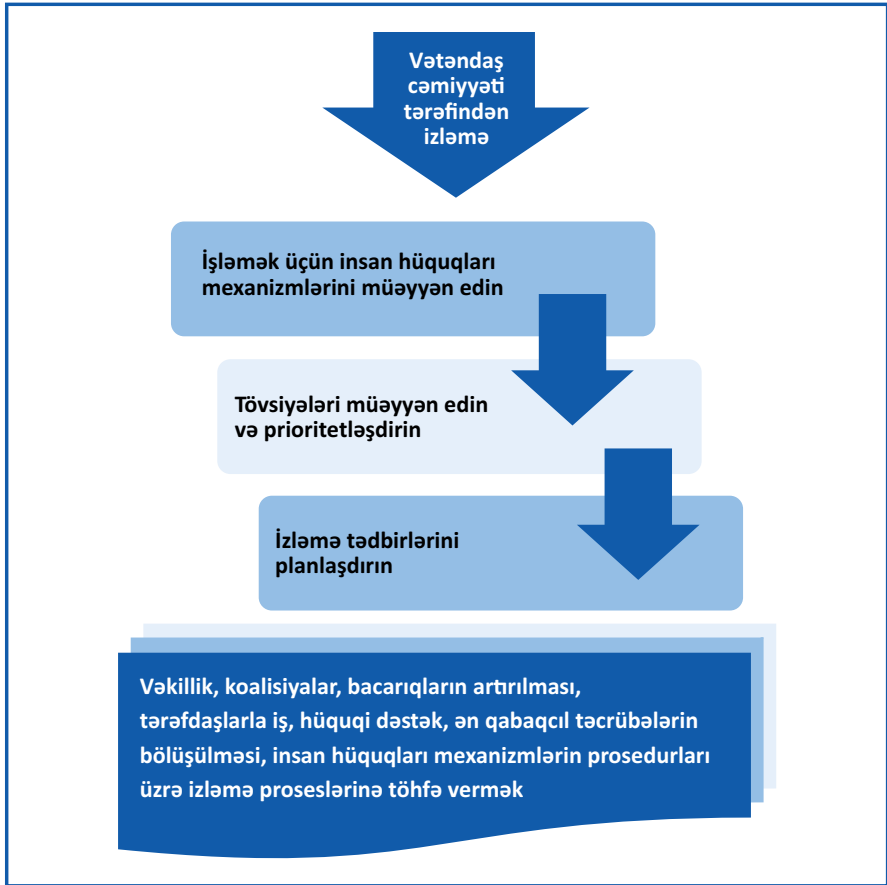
Vətəndaş cəmiyyəti tərəfindən izləmə

İşləmək üçün insan hüquqları mexanizmlərini müəyyən edin

Tövsiyələri müəyyən edin və prioritetləşdirin

İzləmə tədbirlərini planlaşdırın

Vəkillik, koalisiyalar, bacarıqların artırılması, tərəfdaşlarla iş, hüquqi dəstək, ən qabaqcıl təcrübələrin bölüşülməsi, insan hüquqları mexanizmlərin prosedurları üzrə izləmə proseslərinə töhfə vermək